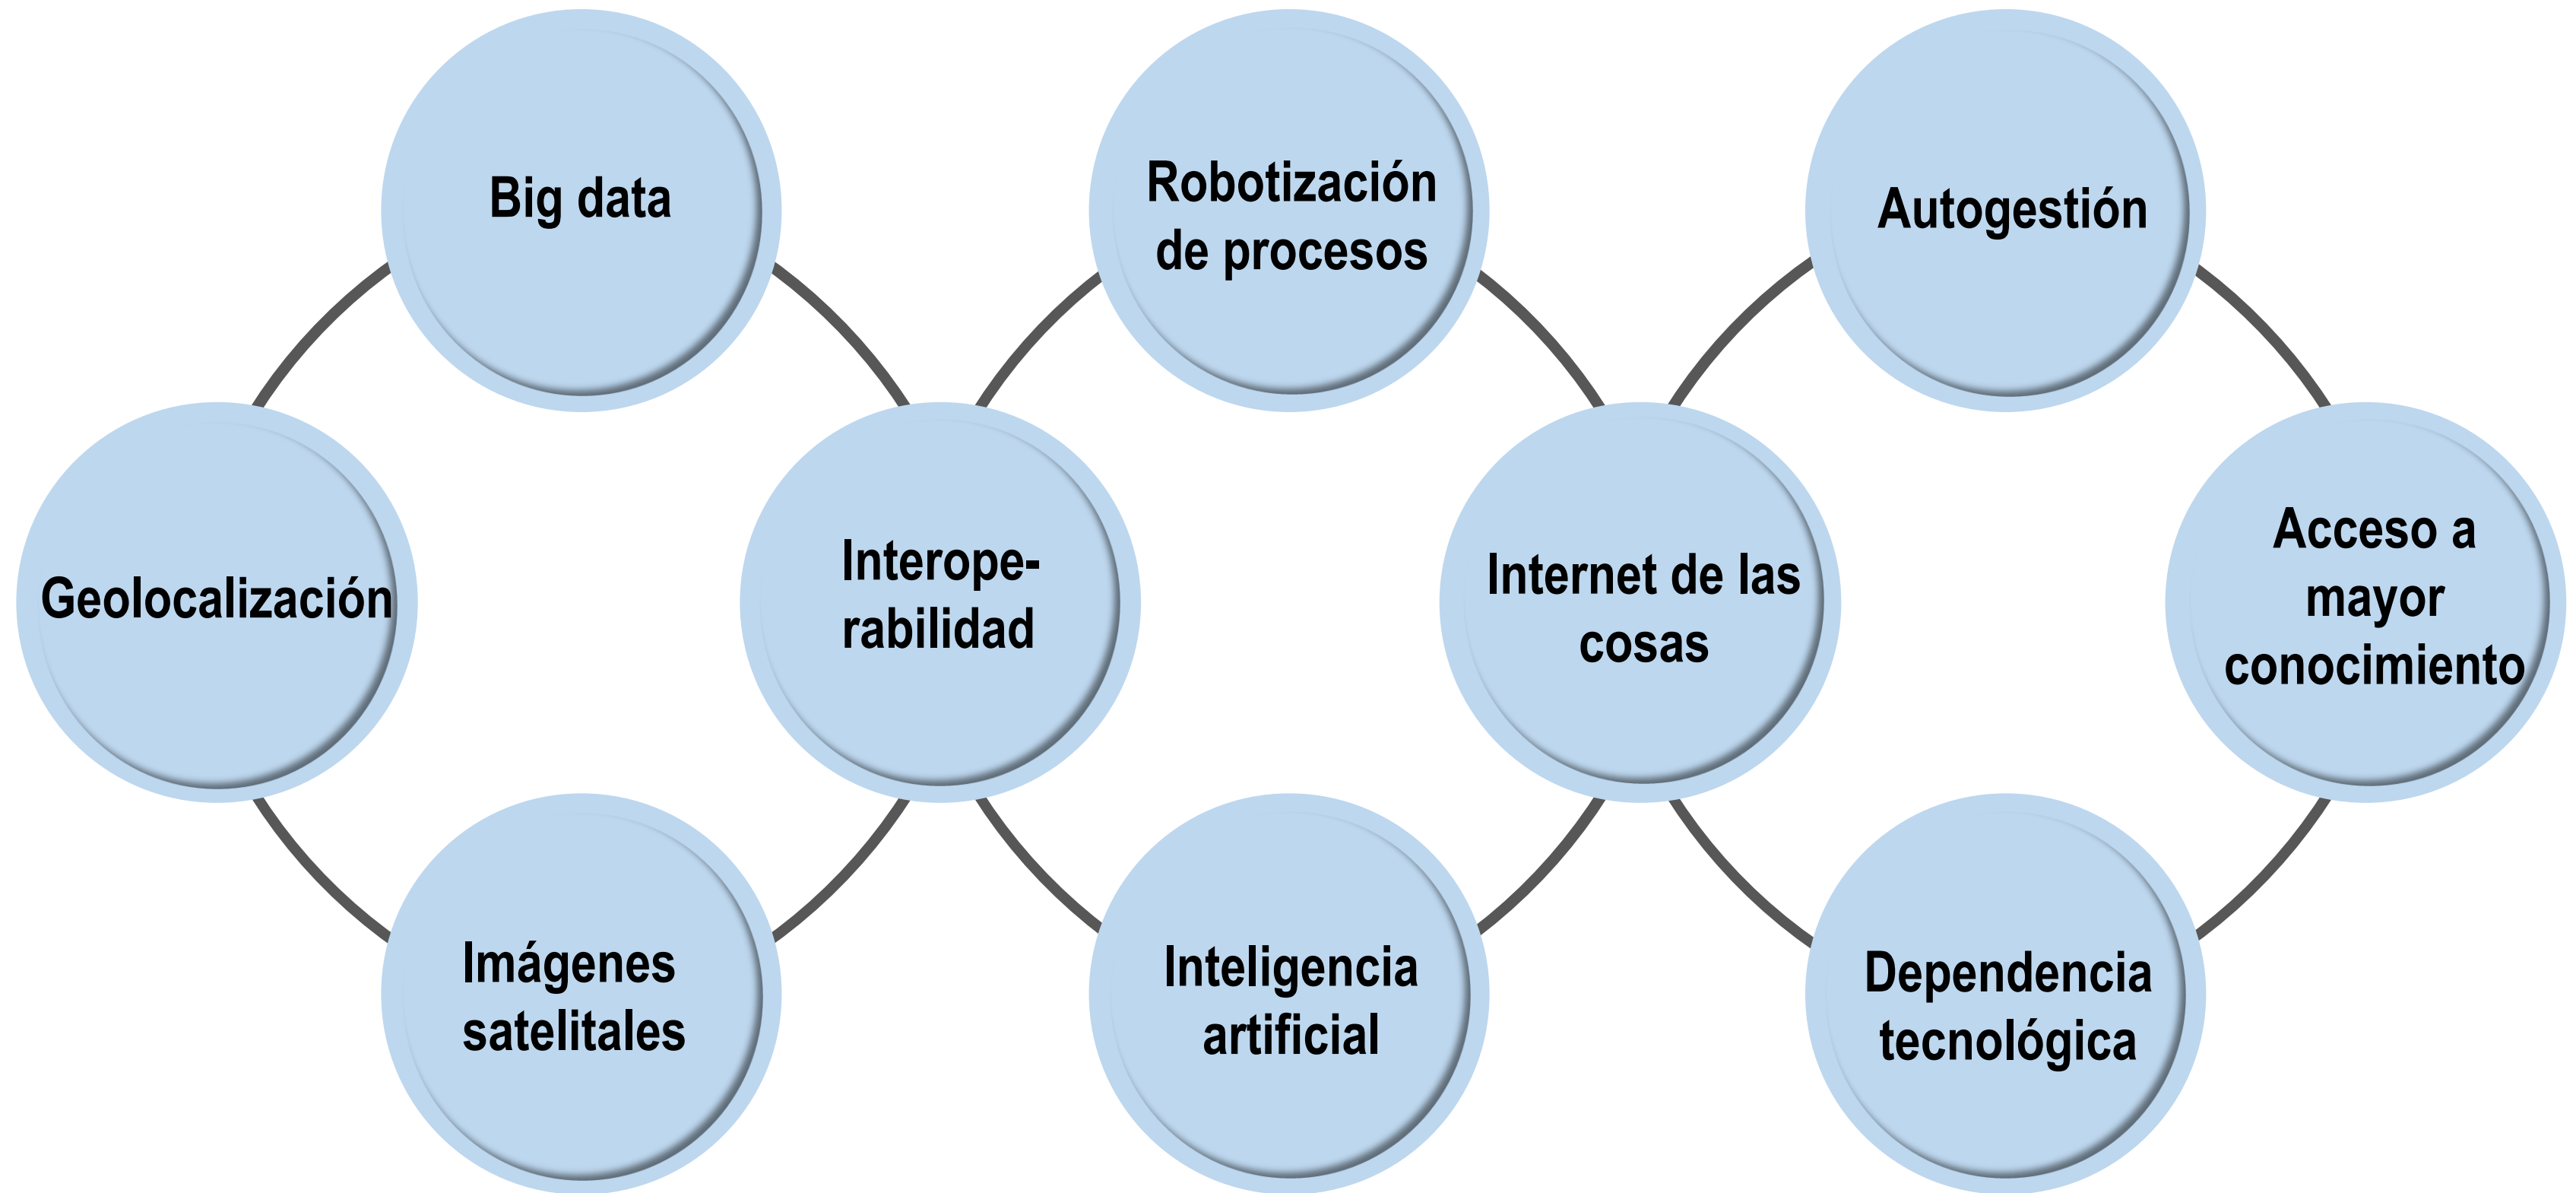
Big data

Robotización de procesos

Autogestión

Geolocalización

Interoperabilidad

Internet de las cosas

Acceso a mayor conocimiento

Imágenes satelitales

Inteligencia artificial

Dependencia tecnológica